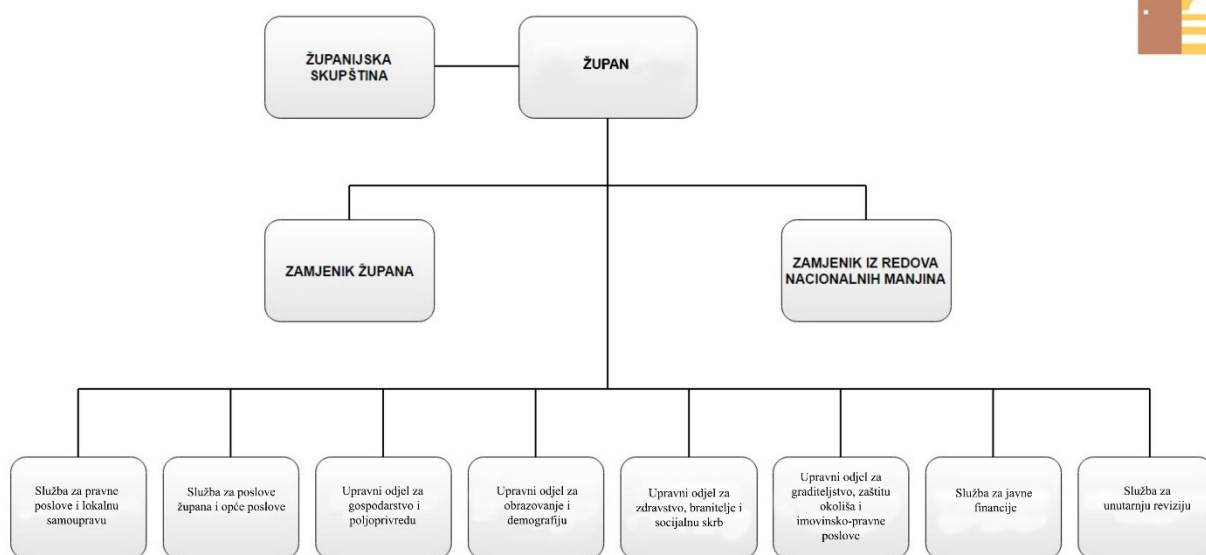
ŽUPANIJSKA SKUPŠTINA

ŽUPAN

ZAMJENIK ŽUPANA

ZAMJENIK IZ REDOVA NACIONALNIH MANJINA

Služba za pravne poslove i lokalnu samoupravu

Služba za poslove župana i opće poslove

Upravni odjel za gospodarstvo i poljoprivredu

Upravni odjel za obrazovanje i demografiju

Upravni odjel za zdravstvo, branitelje i socijalnu skrb

Upravni odjel za graditeljstvo, zaštitu okoliša i imovinsko-pravne poslove

Služba za javne financije

Služba za unutarnju reviziju